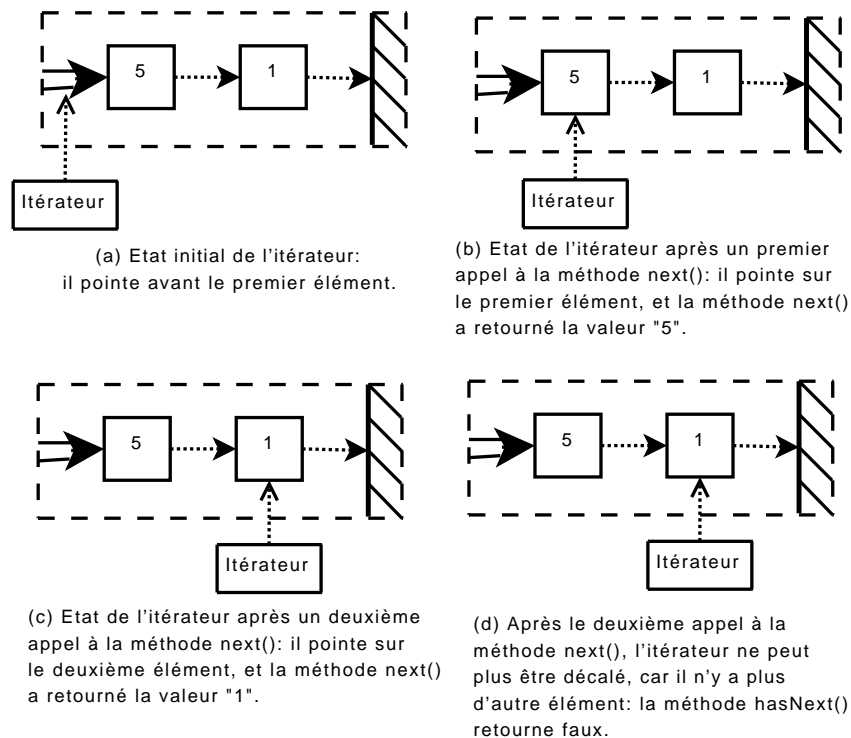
5

1

Itérateur

(a) Etat initial de l'itérateur: il pointe avant le premier élément.

5

1

Itérateur

(b) Etat de l'itérateur après un premier appel à la méthode next(): il pointe sur le premier élément, et la méthode next() a retourné la valeur "5".

5

1

Itérateur

(c) Etat de l'itérateur après un deuxième appel à la méthode next(): il pointe sur le deuxième élément, et la méthode next() a retourné la valeur "1".

5

1

Itérateur

(d) Après le deuxième appel à la méthode next(), l'itérateur ne peut plus être décalé, car il n'y a plus d'autre élément: la méthode hasNext() retourne faux.